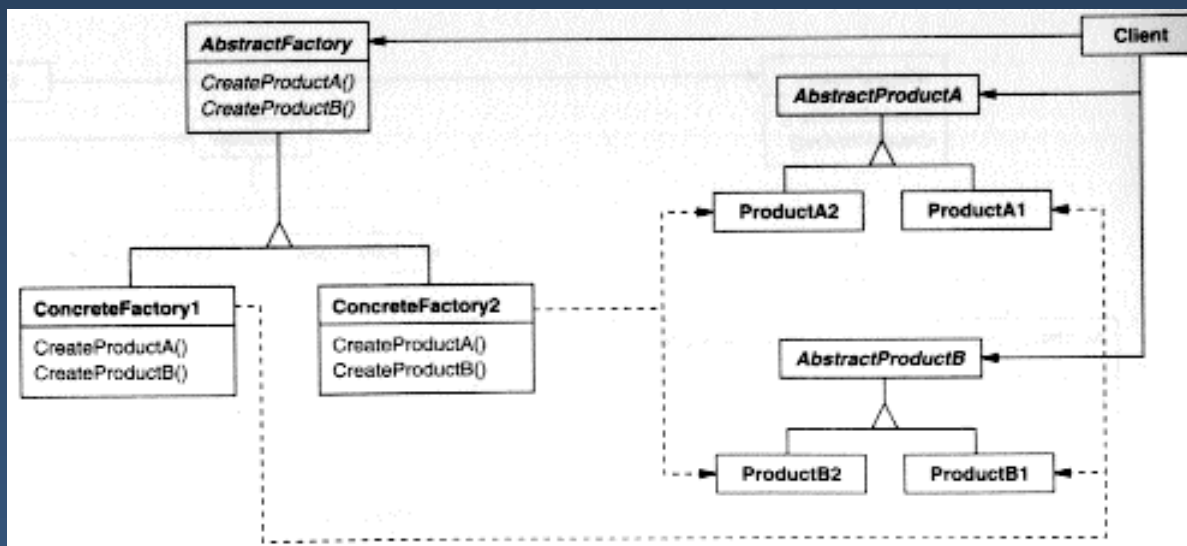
AbstractFactory

CreateProductA()
CreateProductB()

Client

AbstractProductA

ProductA2

ProductA1

ConcreteFactory1

CreateProductA()
CreateProductB()

ConcreteFactory2

CreateProductA()
CreateProductB()

AbstractProductB

ProductB2

ProductB1